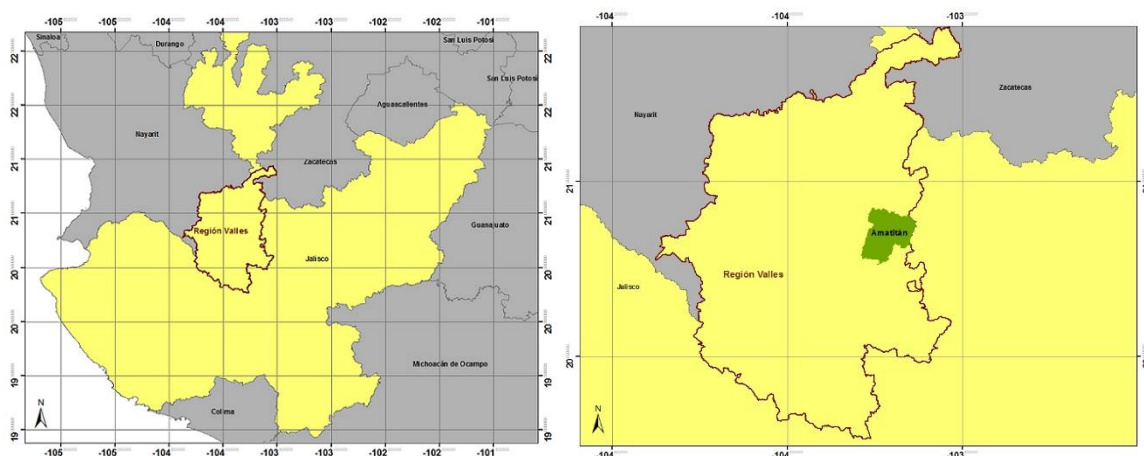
-105 -105 -104 -104 -103 -103 -102 -102 -101

Sinaloa
Durango
San Luis Potosí
San Luis Potosí
Aguascalientes
Nayarit
Zacatecas
Región Valles
Jalisco
Guanajuato
Michoacán de Ocampo
Colima
N

22 22 21 21 20 20 19 19
22 22 21 21 20 20 19 19

-105 -105 -104 -104 -103 -103 -102 -102 -101

-104 -104 -103

Nayarit
Zacatecas
Amatitán
Región Valles
Jalisco
N

21 20

-104 -104 -103